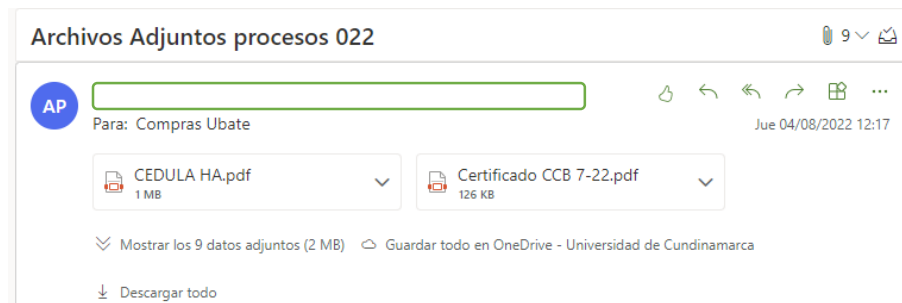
Archivos Adjuntos procesos 022

9

AP

Para: Compras Ubate

Jue 04/08/2022 12:17

CEDULA HA.pdf
1 MB

Certificado CCB 7-22.pdf
126 KB

Mostrar los 9 datos adjuntos (2 MB)   Guardar todo en OneDrive - Universidad de Cundinamarca

Descargar todo